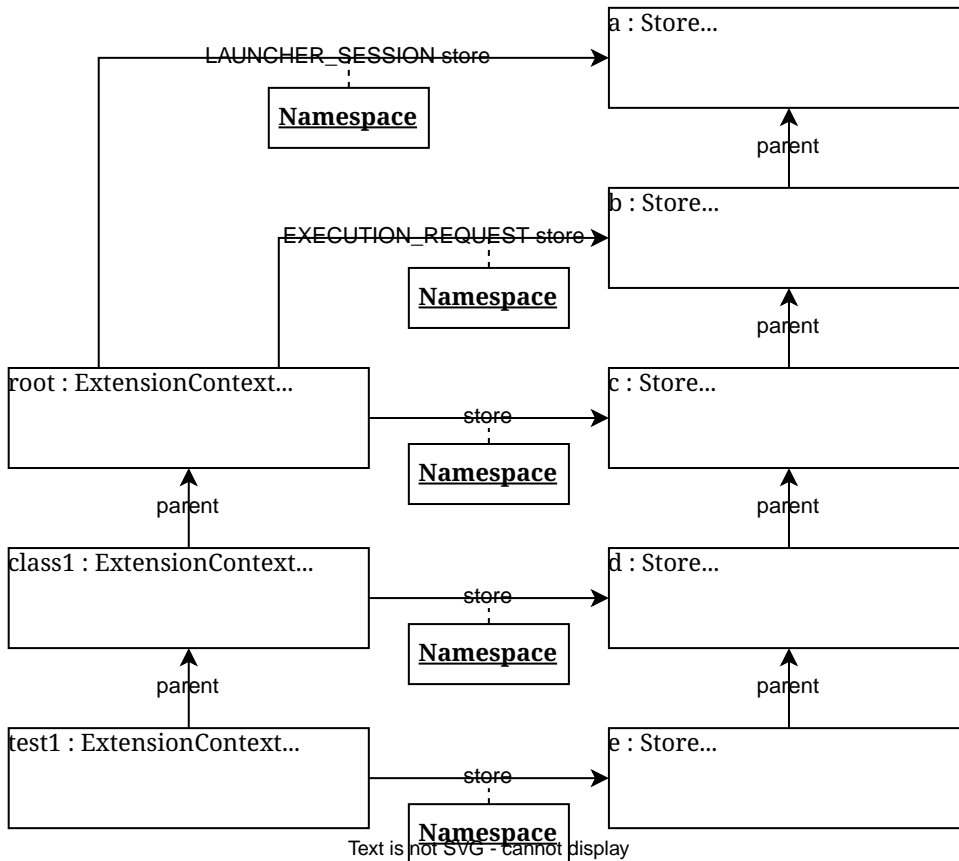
a : Store...

LAUNCHER_SESSION store

Namespace

parent

b : Store...

EXECUTION_REQUEST store

Namespace

parent

root : ExtensionContext...

store

c : Store...

Namespace

parent

parent

class1 : ExtensionContext...

store

d : Store...

Namespace

parent

parent

test1 : ExtensionContext...

store

e : Store...

Namespace

Text is not SVG - cannot display